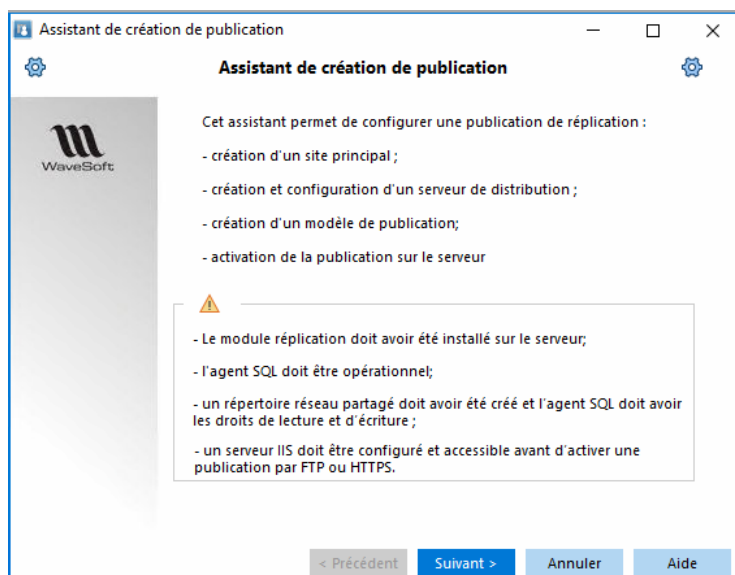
Assistant de création de publication

Assistant de création de publication

WaveSoft

Cet assistant permet de configurer une publication de réplication :

- création d'un site principal ;

- création et configuration d'un serveur de distribution ;

- création d'un modèle de publication;

- activation de la publication sur le serveur

- Le module réplication doit avoir été installé sur le serveur;

- l'agent SQL doit être opérationnel;

- un répertoire réseau partagé doit avoir été créé et l'agent SQL doit avoir les droits de lecture et d'écriture ;

- un serveur IIS doit être configuré et accessible avant d'activer une publication par FTP ou HTTPS.

< Précédent | Suivant > | Annuler | Aide